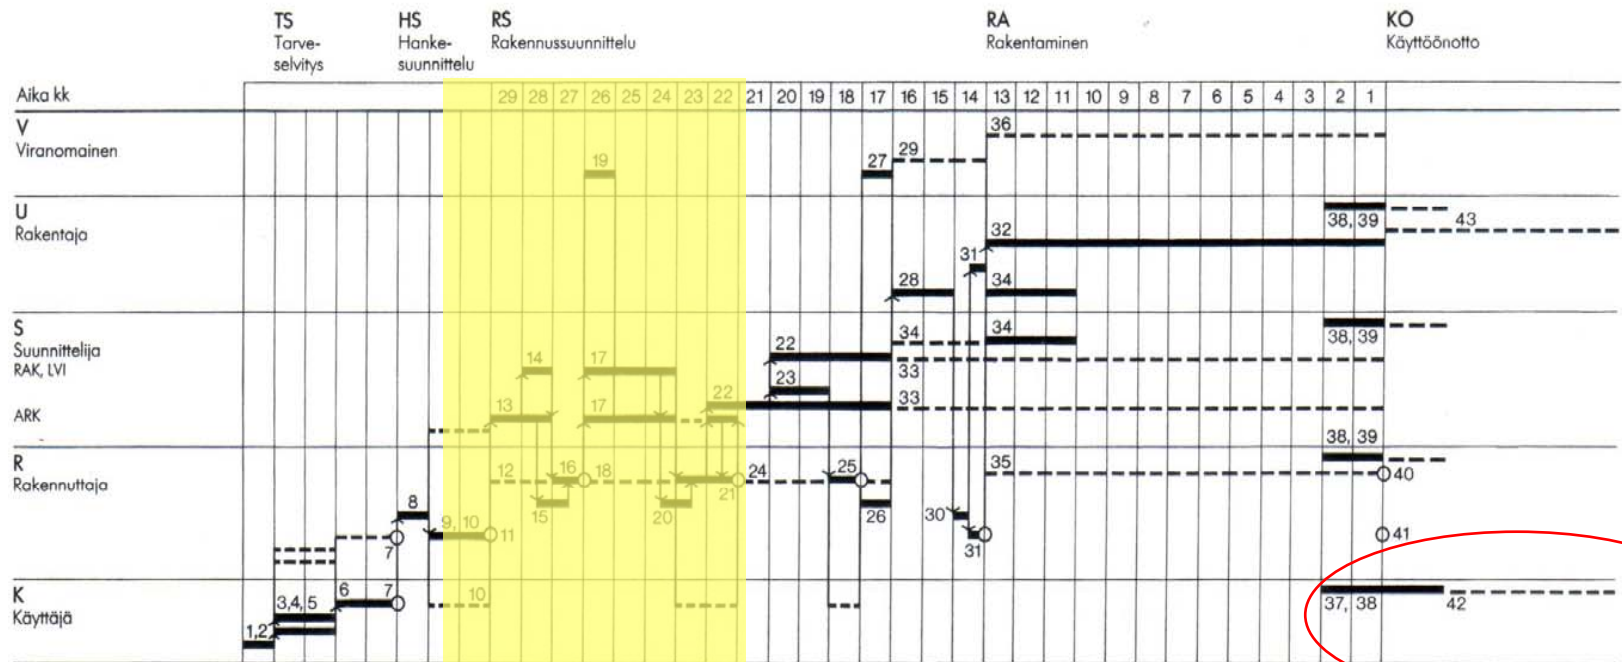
TS
Tarveselvitys

HS
Hankesuunnittelu

RS
Rakennussuunnittelu

RA
Rakentaminen

KO
Käyttöönotto

Aika kk

29 28 27 26 25 24 23 22 21 20 19 18 17 16 15 14 13 12 11 10 9 8 7 6 5 4 3 2 1

V
Viranomainen

36
19
27 29

U
Rakentaja

38, 39
43
32
31
28
34

S
Suunnittelija
RAK, LVI

ARK

34
34
38, 39
22
14
17
33
23
13
17
22
33
38, 39

R
Rakennuttaja

12
16
18
24
25
35
40
15
20
21
8
9, 10
11
26
30
7
31
41

K
Käyttäjä

6
7
10
3,4,5
1,2
37, 38
42